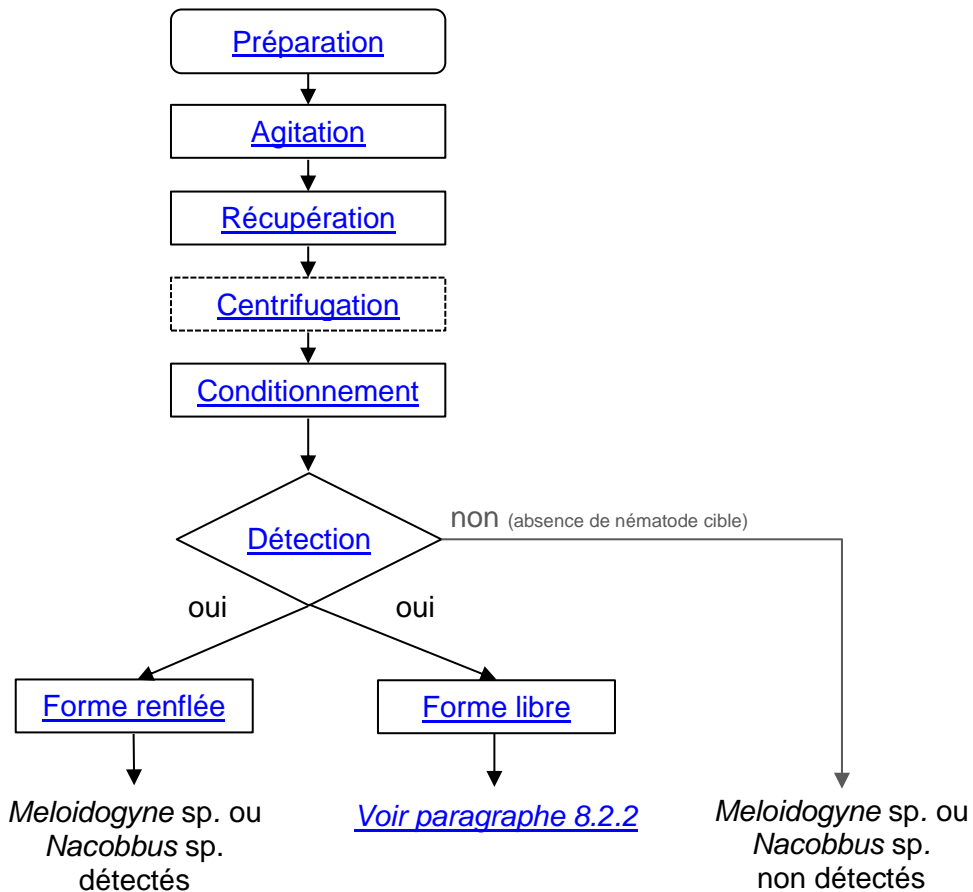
Préparation

Agitation

Récupération

Centrifugation

Conditionnement

Détection

non (absence de nématode cible)

oui

oui

Forme renflée

Forme libre

*Meloidogyne* sp. ou *Nacobbus* sp. détectés

*Voir paragraphe 8.2.2*

*Meloidogyne* sp. ou *Nacobbus* sp. non détectés